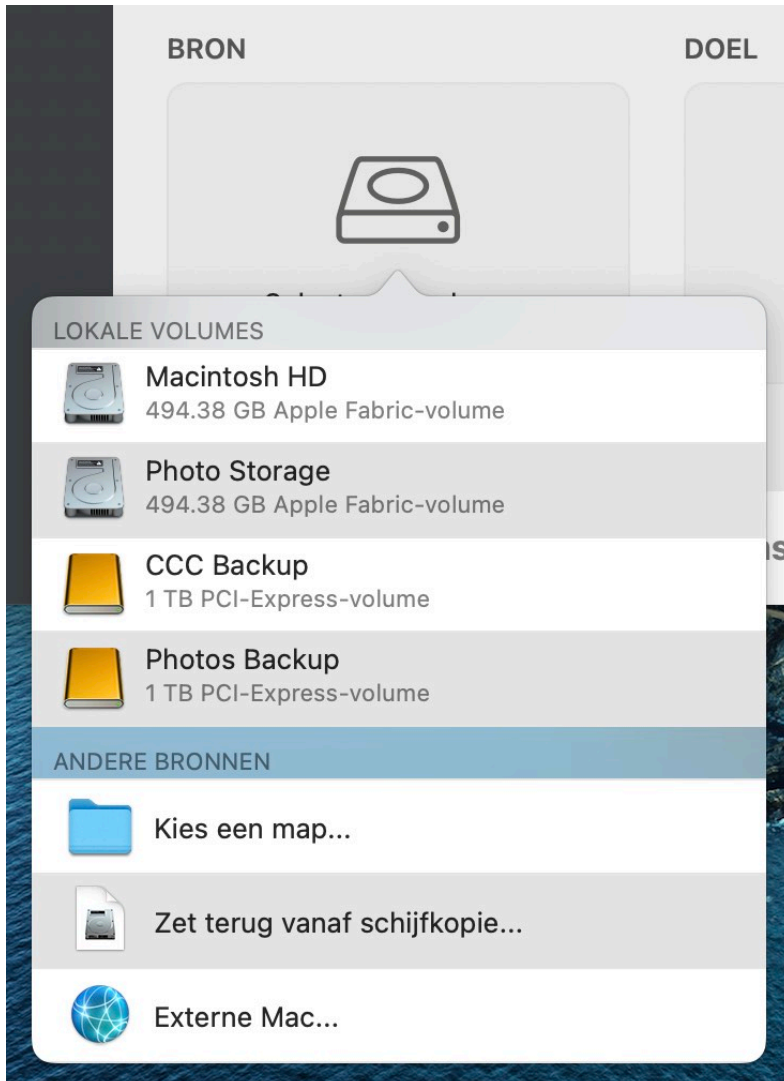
BRON

DOEL

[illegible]

LOKALE VOLUMES

Macintosh HD
494.38 GB Apple Fabric-volume

Photo Storage
494.38 GB Apple Fabric-volume

CCC Backup
1 TB PCI-Express-volume

Photos Backup
1 TB PCI-Express-volume

ANDERE BRONNEN

Kies een map...

Zet terug vanaf schijfkopie...

Externe Mac...